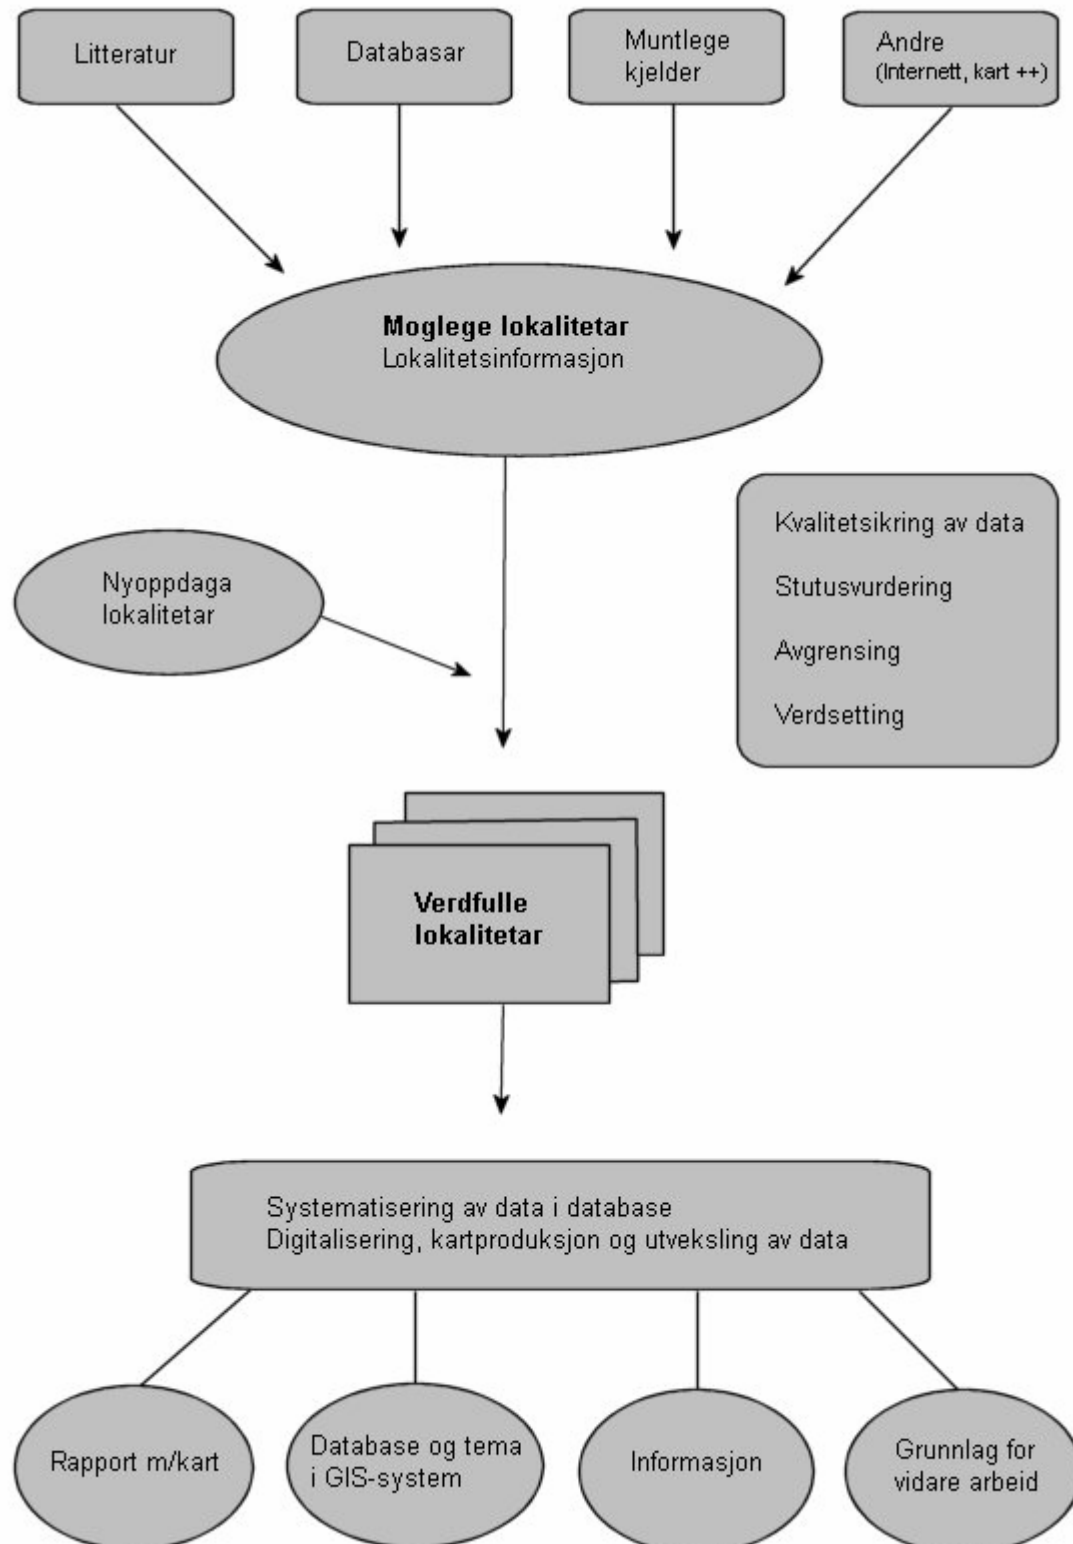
Litteratur

Databasar

Muntlege kjelder

Andre
(Internett, kart ++)

**Moglege lokalitetar**
Lokalitetsinformasjon

Kvalitetsikring av data

Stutusvurdering

Avgrensing

Verdsetting

Nyoppdaga lokalitetar

**Verdfulle lokalitetar**

Systematisering av data i database
Digitalisering, kartproduksjon og utveksling av data

Rapport m/kart

Database og tema i GIS-system

Informasjon

Grunnlag for vidare arbeid